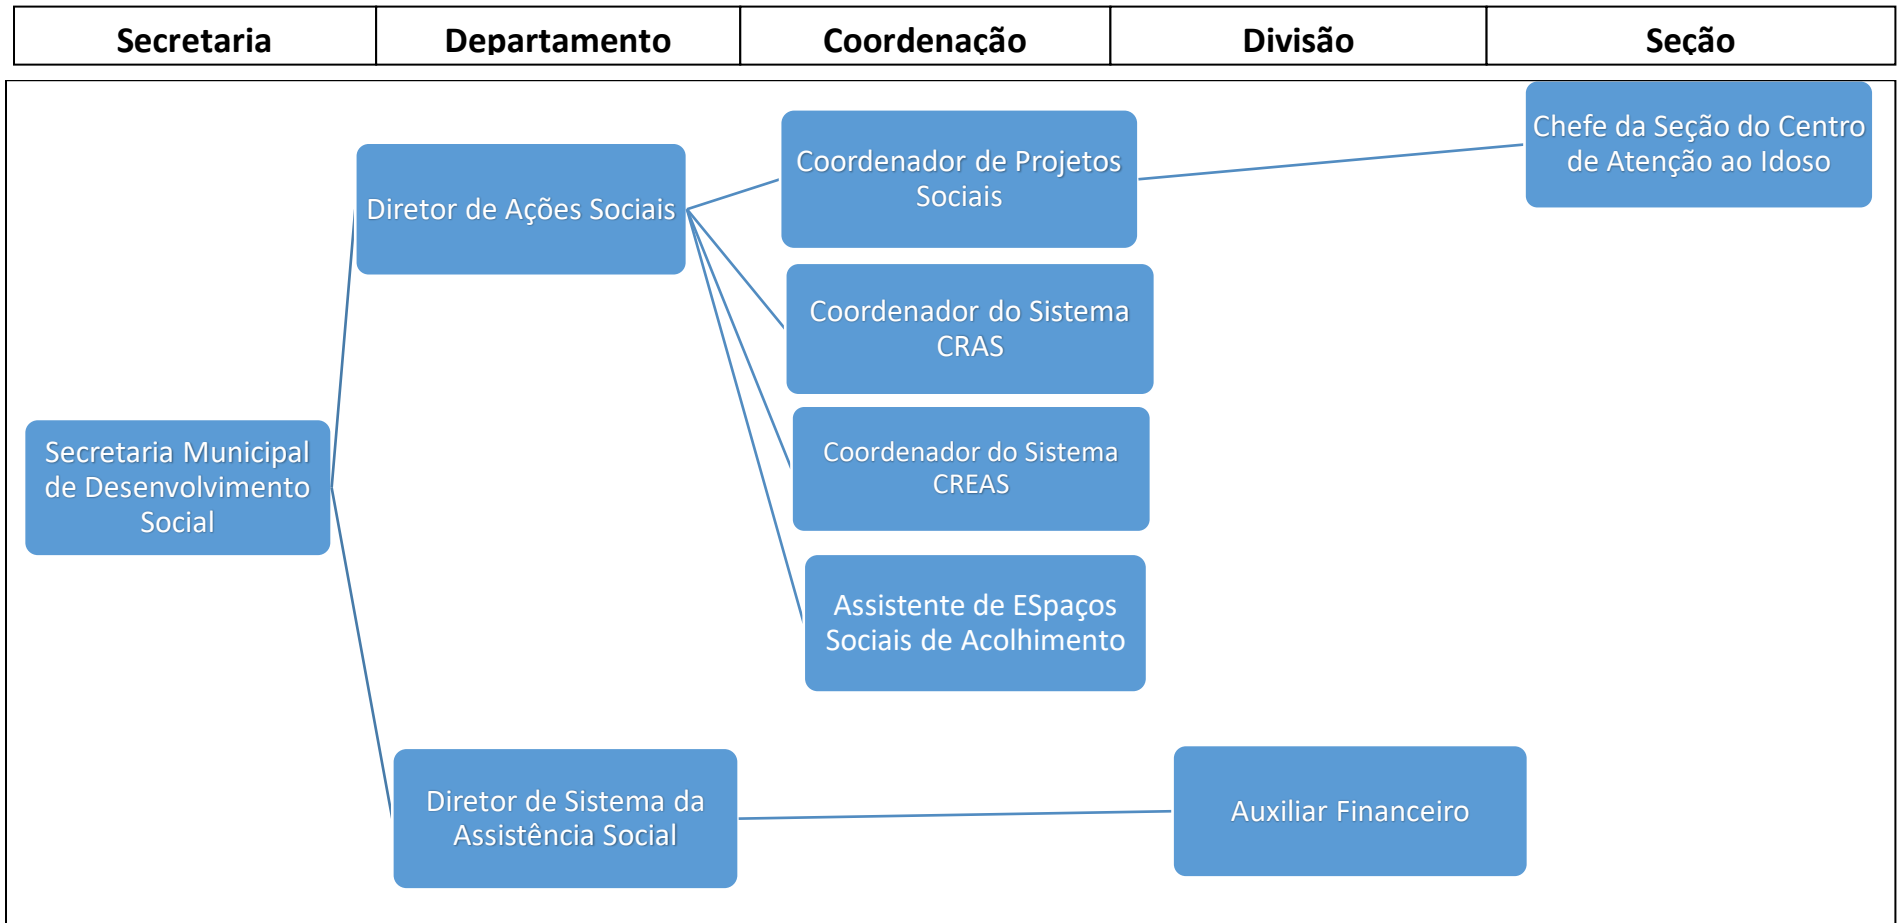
| Secretaria | Departamento | Coordenação | Divisão | Seção |
|---|---|---|---|---|

Chefe da Seção do Centro de Atenção ao Idoso

Diretor de Ações Sociais

Coordenador de Projetos Sociais

Coordenador do Sistema CRAS

Secretaria Municipal de Desenvolvimento Social

Coordenador do Sistema CREAS

Assistente de ESpaços Sociais de Acolhimento

Diretor de Sistema da Assistência Social

Auxiliar Financeiro